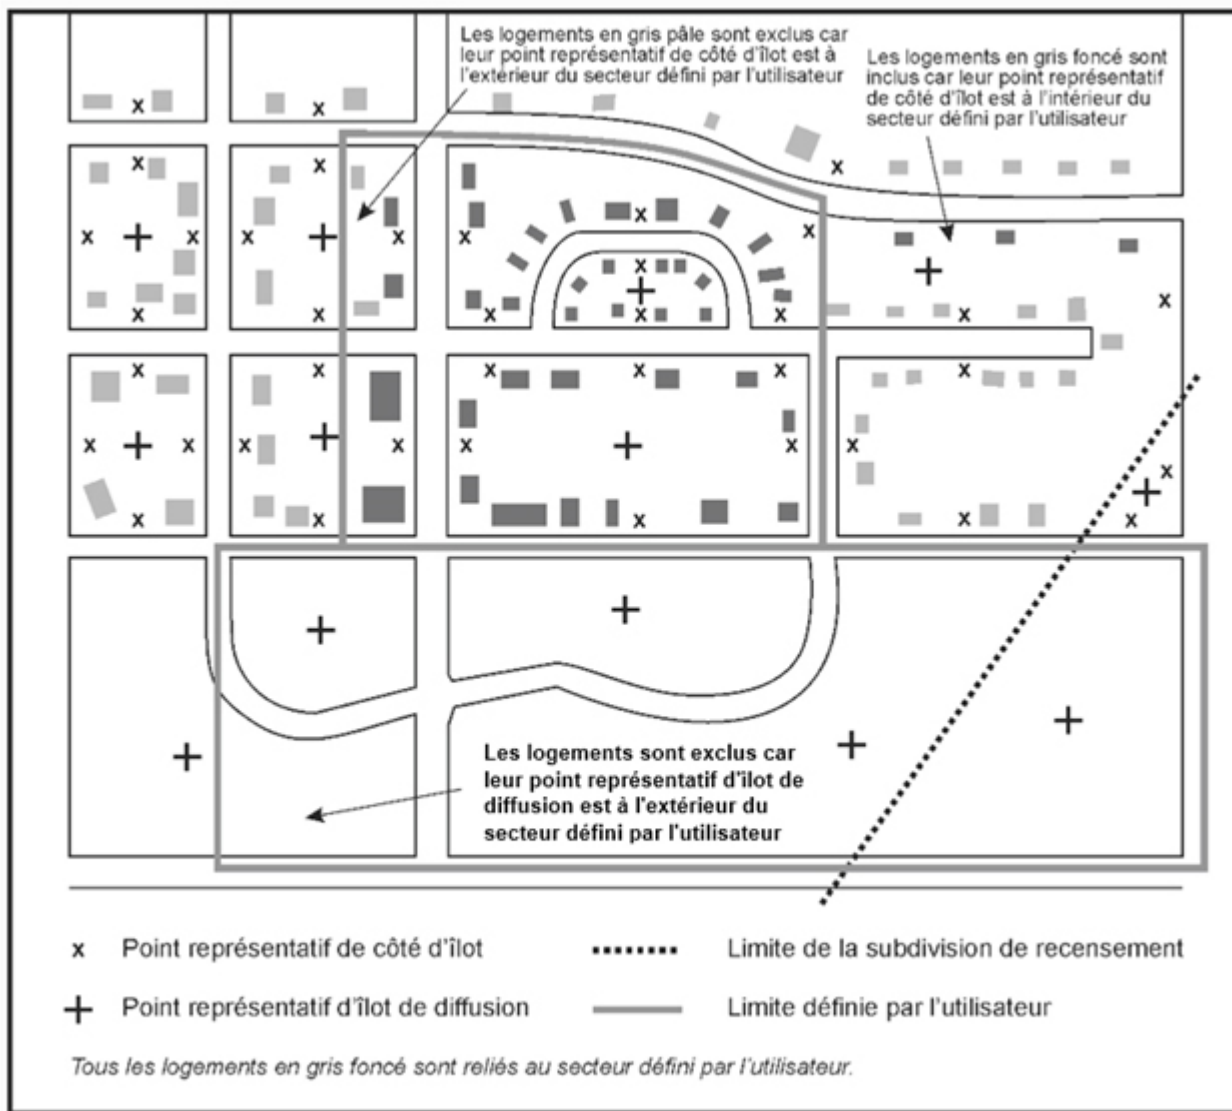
Les logements en gris pâle sont exclus car leur point représentatif de côté d'îlot est à l'extérieur du secteur défini par l'utilisateur

Les logements en gris foncé sont inclus car leur point représentatif de côté d'îlot est à l'intérieur du secteur défini par l'utilisateur

Les logements sont exclus car leur point représentatif d'ilot de diffusion est à l'extérieur du secteur défini par l'utilisateur

x Point représentatif de côté d'îlot

+ Point représentatif d'îlot de diffusion

Limite de la subdivision de recensement

Limite définie par l'utilisateur

Tous les logements en gris foncé sont reliés au secteur défini par l'utilisateur.